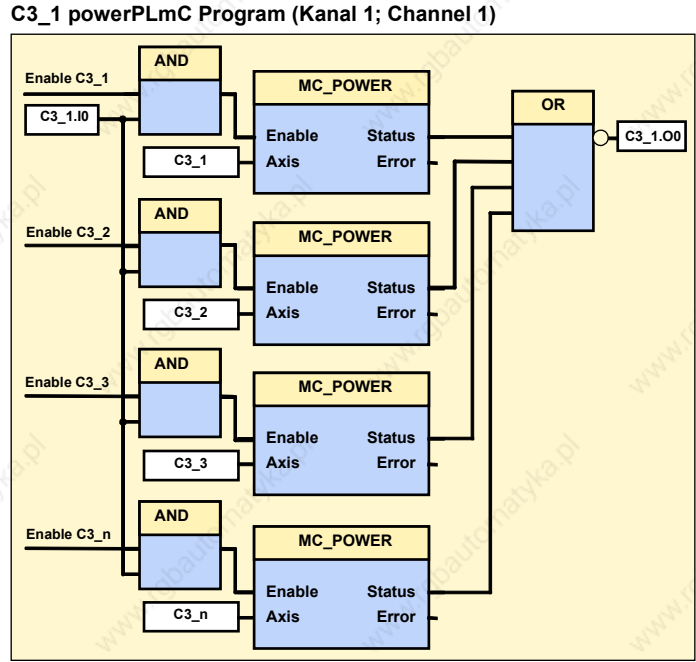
C3_1 powerPLmC Program (Kanal 1; Channel 1)

Enable C3_1
C3_1.I0
AND
MC_POWER
Enable
Status
C3_1
Axis
Error
OR
C3_1.O0

Enable C3_2
AND
MC_POWER
Enable
Status
C3_2
Axis
Error

Enable C3_3
AND
MC_POWER
Enable
Status
C3_3
Axis
Error

Enable C3_n
AND
MC_POWER
Enable
Status
C3_n
Axis
Error